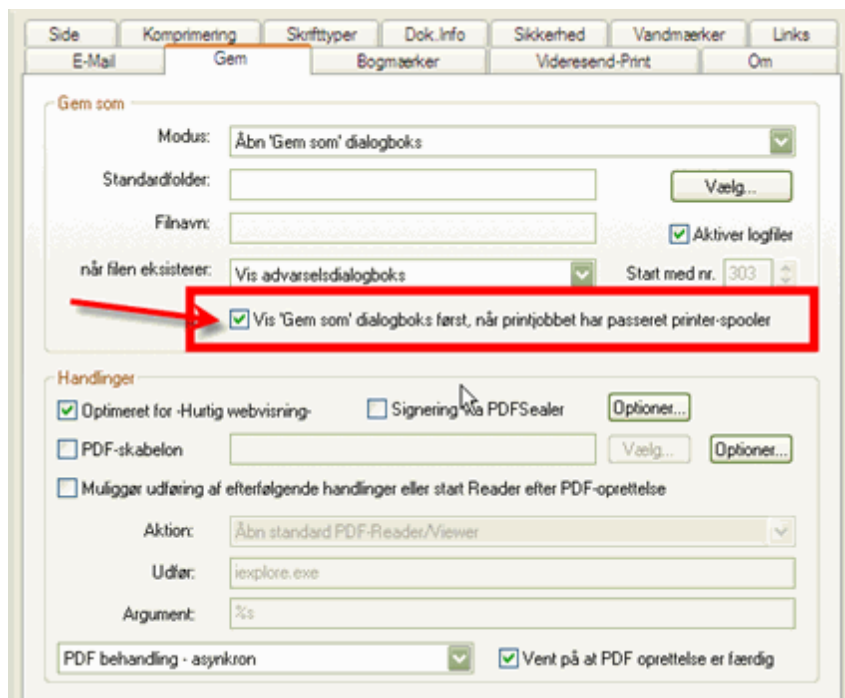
Side | Komprimering | Skrifttyper | Dok.Info | Sikkerhed | Vandmærker | Links
E-Mail | Gem | Bogmærker | Videresend-Print | Om

Gem som

Modus: Åbn 'Gem som' dialogboks

Standardfolder:

Vælg...

Filnavn:

Aktiver logfiler

når filen eksisterer: Vis advarselsdialogboks

Start med nr. 303

Vis 'Gem som' dialogboks først, når printjobbet har passeret printer-spooler

Handlinger

Optimeret for -Hurtig webvisning-

Signering via PDFSealer

Optioner...

PDF-skabelon

Vælg...

Optioner...

Muliggør udføring af efterfølgende handlinger eller start Reader efter PDF-oprettelse

Aktion: Åbn standard PDF-Reader/Viewer

Udfør: iexplore.exe

Argument: %s

PDF behandling - asynkron

Vent på at PDF oprettelse er færdig